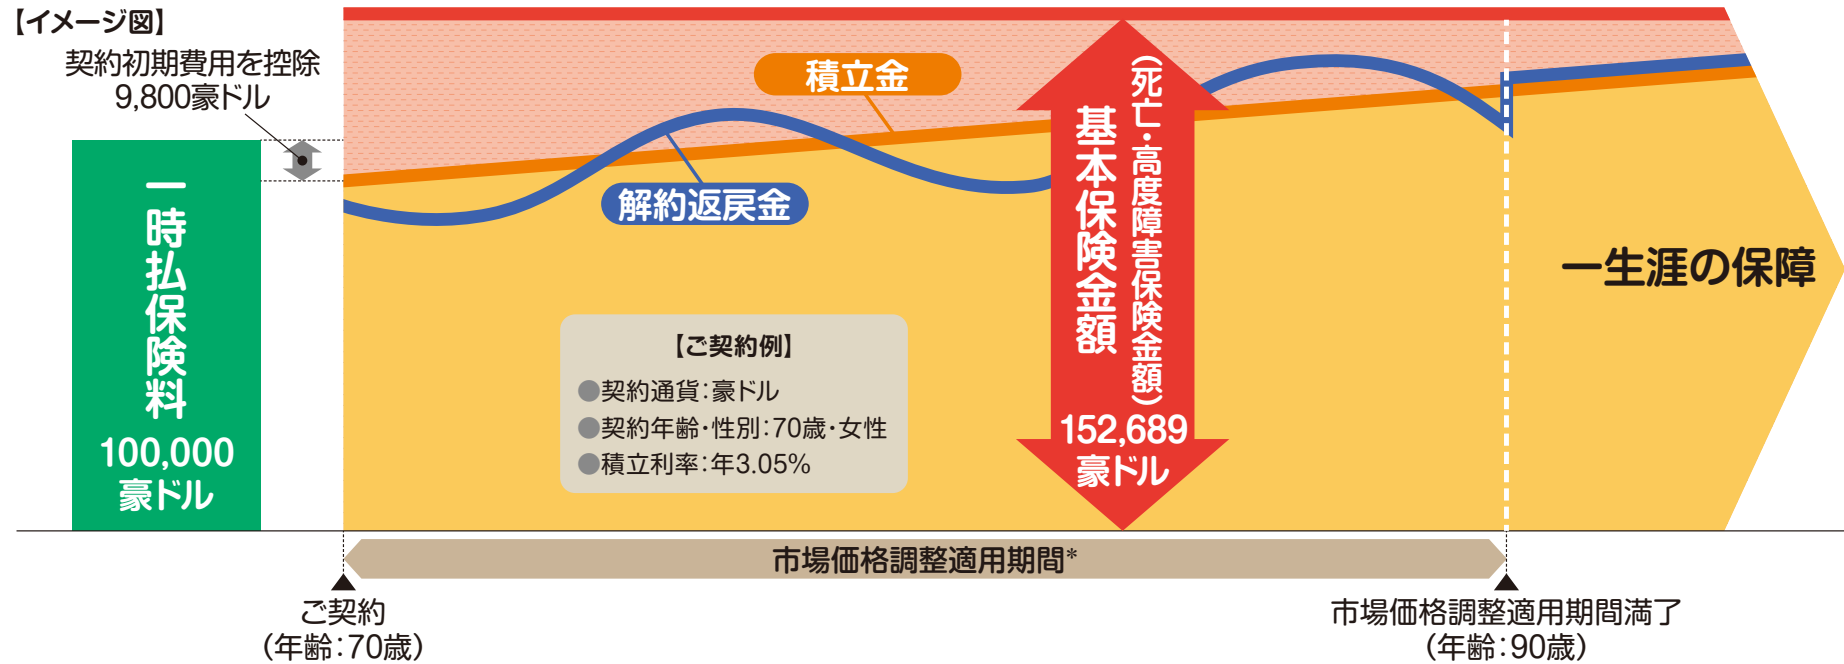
【イメージ図】

契約初期費用を控除
9,800豪ドル

一時払保険料
100,000
豪ドル

積立金

解約返戻金

基本保険金額
（死亡・高度障害保険金額）
152,689
豪ドル

一生涯の保障

【ご契約例】
●契約通貨：豪ドル
●契約年齢・性別：70歳・女性
●積立利率：年3.05%

市場価格調整適用期間*

ご契約
（年齢：70歳）

市場価格調整適用期間満了
（年齢：90歳）